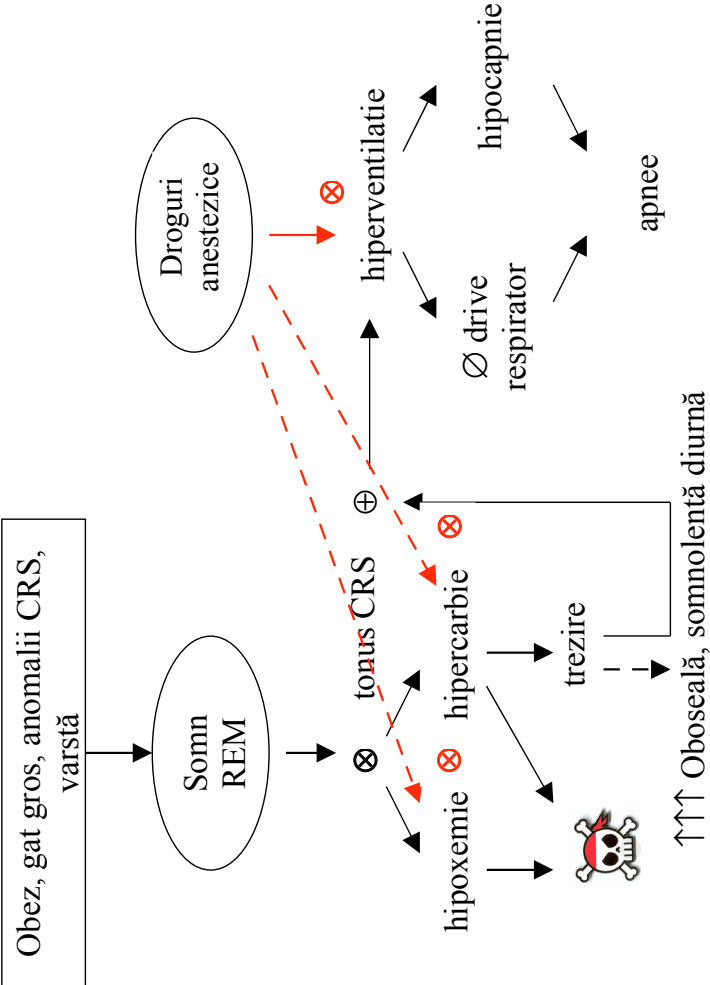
Obez, gat gros, anomalii CRS, varstă

Somn REM

⊗ tonus CRS ⊕

hipoxemie ⊗

hipercarbie ⊗

trezire

↑↑↑ Oboseală, somnolentă diurnă

Droguri anestezice

⊗ hiperventilatie

∅ drive respirator

hipocapnie

apnee